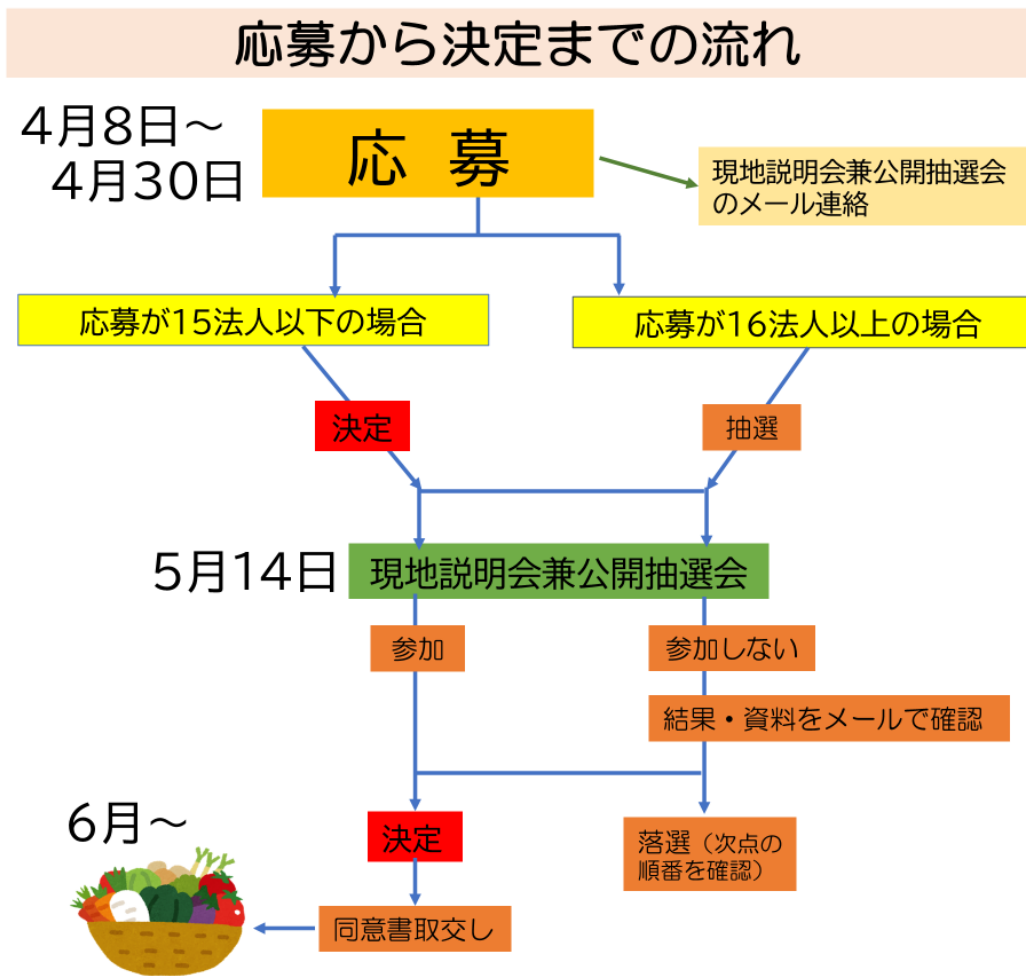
応募から決定までの流れ

4月8日～
4月30日

応 募

現地説明会兼公開抽選会のメール連絡

応募が15法人以下の場合

応募が16法人以上の場合

決定

抽選

5月14日

現地説明会兼公開抽選会

参加

参加しない

結果・資料をメールで確認

6月～

決定

落選（次点の順番を確認）

同意書取交し